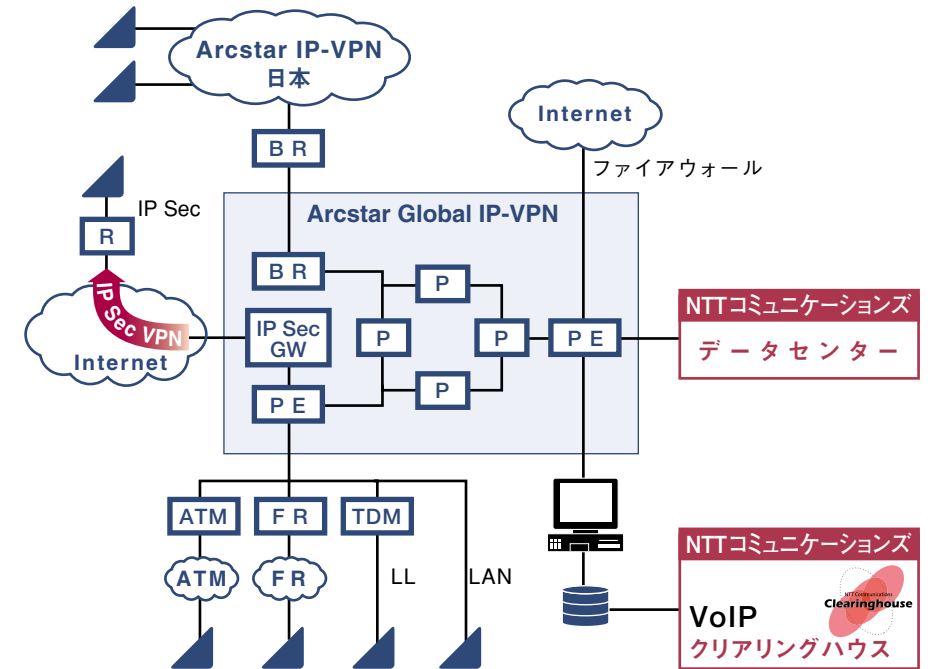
Arcstar IP-VPN
日本

B R

Internet

ファイアウォール

IP Sec

R

Arcstar Global IP-VPN

B R

P

IP Sec VPN

IP Sec GW

P

P

P E

NTTコミュニケーションズ

データセンター

Internet

P

P E

ATM

F R

TDM

ATM

F R

LL

LAN

NTTコミュニケーションズ

VoIP

NTT Communications
Clearinghouse

クリアリングハウス